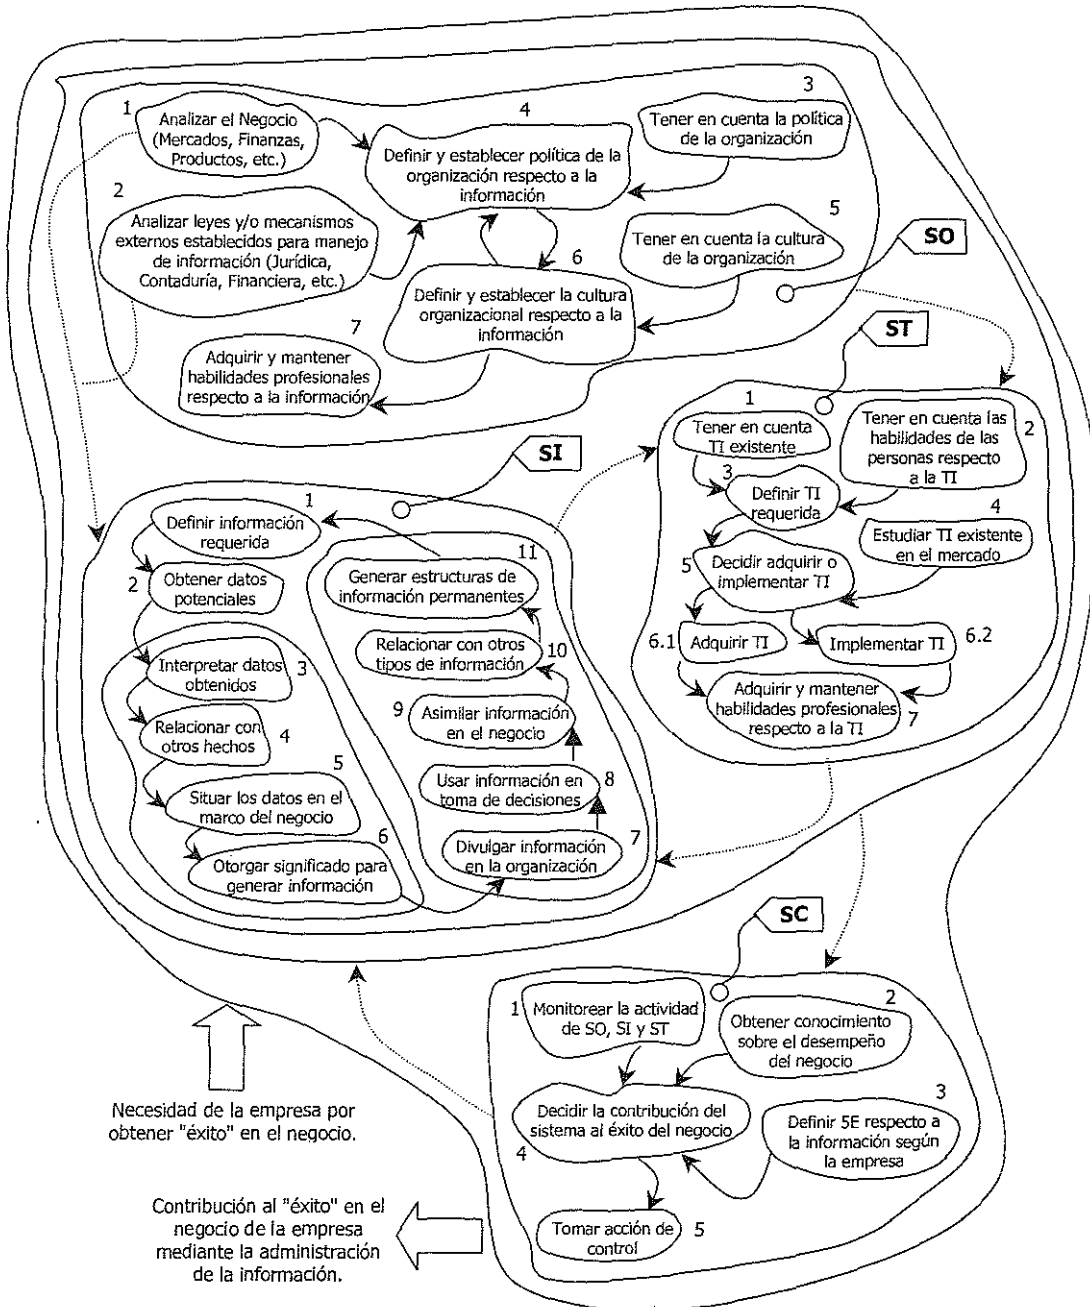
1 Analizar el Negocio (Mercados, Finanzas, Productos, etc.)

4 Definir y establecer política de la organización respecto a la información

3 Tener en cuenta la política de la organización

2 Analizar leyes y/o mecanismos externos establecidos para manejo de información (Jurídica, Contaduría, Financiera, etc.)

5 Tener en cuenta la cultura de la organización

SO

6 Definir y establecer la cultura organizacional respecto a la información

7 Adquirir y mantener habilidades profesionales respecto a la información

ST

1 Tener en cuenta TI existente

2 Tener en cuenta las habilidades de las personas respecto a la TI

3 Definir TI requerida

4 Estudiar TI existente en el mercado

5 Decidir adquirir o implementar TI

6.1 Adquirir TI

Implementar TI 6.2

Adquirir y mantener habilidades profesionales respecto a la TI 7

SI

1 Definir información requerida

2 Obtener datos potenciales

Interpretar datos obtenidos 3

Relacionar con otros hechos 4

5 Situar los datos en el marco del negocio

6 Otorgar significado para generar información

11 Generar estructuras de información permanentes

Relacionar con otros tipos de información 10

9 Asimilar información en el negocio

Usar información en toma de decisiones 8

Divulgar información en la organización 7

SC

1 Monitorear la actividad de SO, SI y ST

2 Obtener conocimiento sobre el desempeño del negocio

3 Definir 5E respecto a la información según la empresa

4 Decidir la contribución del sistema al éxito del negocio

Tomar acción de control 5

Necesidad de la empresa por obtener "éxito" en el negocio.

Contribución al "éxito" en el negocio de la empresa mediante la administración de la información.